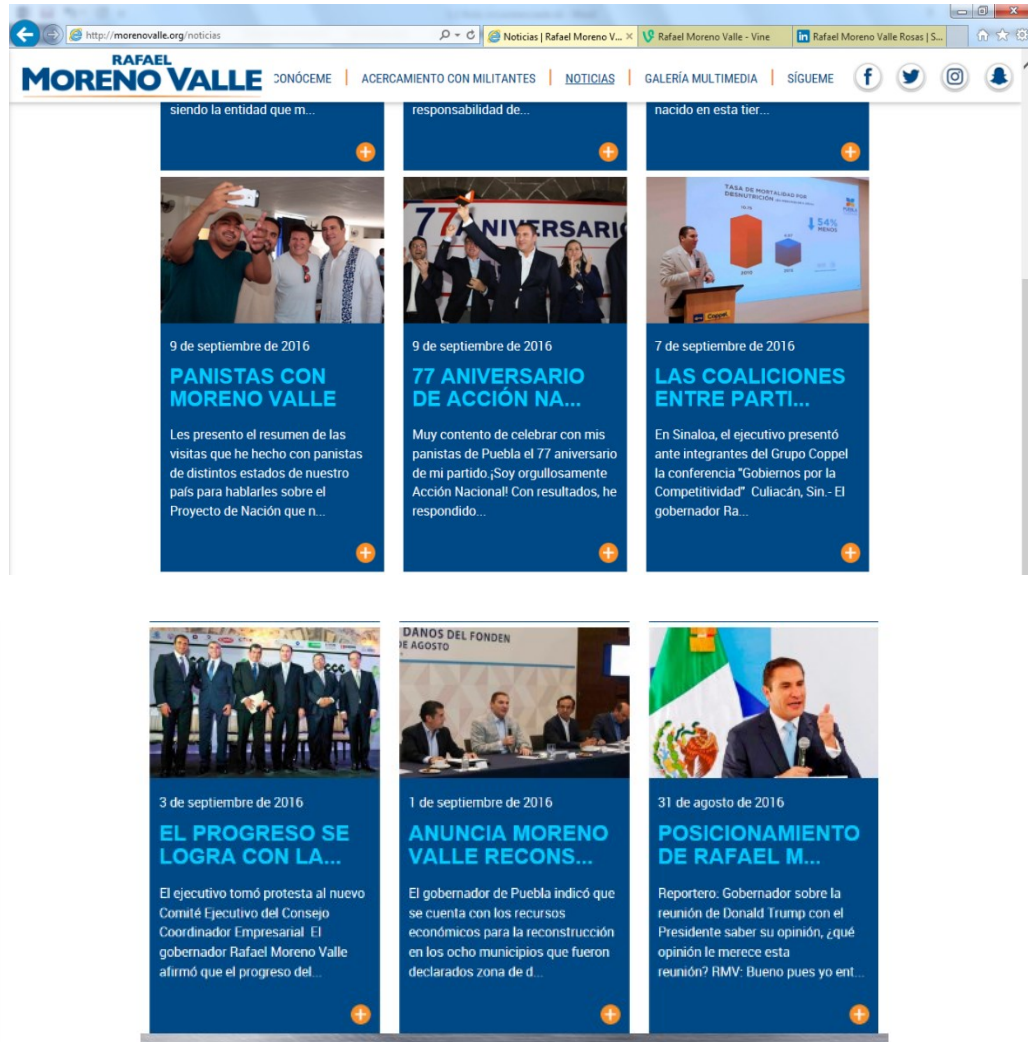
http://morenovalle.org/noticias

Noticias | Rafael Moreno V... ×
Rafael Moreno Valle - Vine
Rafael Moreno Valle Rosas | S...

RAFAEL
MORENO VALLE

CONÓCEME | ACERCAMIENTO CON MILITANTES | NOTICIAS | GALERÍA MULTIMEDIA | SÍGUEME

siendo la entidad que m...

responsabilidad de...

nacido en esta tier...

77 ANIVERSARIO

TASA DE MORTALIDAD POR DESNUTRICIÓN

54% MENOS

2010

2015

Coppel

9 de septiembre de 2016

PANISTAS CON MORENO VALLE

Les presento el resumen de las visitas que he hecho con panistas de distintos estados de nuestro país para hablarles sobre el Proyecto de Nación que n...

9 de septiembre de 2016

77 ANIVERSARIO DE ACCIÓN NA...

Muy contento de celebrar con mis panistas de Puebla el 77 aniversario de mi partido.¡Soy orgullosamente Acción Nacional! Con resultados, he respondido...

7 de septiembre de 2016

LAS COALICIONES ENTRE PARTI...

En Sinaloa, el ejecutivo presentó ante integrantes del Grupo Coppel la conferencia "Gobiernos por la Competitividad" Culiacán, Sin.- El gobernador Ra...

DANOS DEL FONDEN
E AGOSTO

3 de septiembre de 2016

EL PROGRESO SE LOGRA CON LA...

El ejecutivo tomó protesta al nuevo Comité Ejecutivo del Consejo Coordinador Empresarial El gobernador Rafael Moreno Valle afirmó que el progreso del...

1 de septiembre de 2016

ANUNCIA MORENO VALLE RECONS...

El gobernador de Puebla indicó que se cuenta con los recursos económicos para la reconstrucción en los ocho municipios que fueron declarados zona de d...

31 de agosto de 2016

POSICIONAMIENTO DE RAFAEL M...

Reportero: Gobernador sobre la reunión de Donald Trump con el Presidente saber su opinión, ¿qué opinión le merece esta reunión? RMV: Bueno pues yo ent...